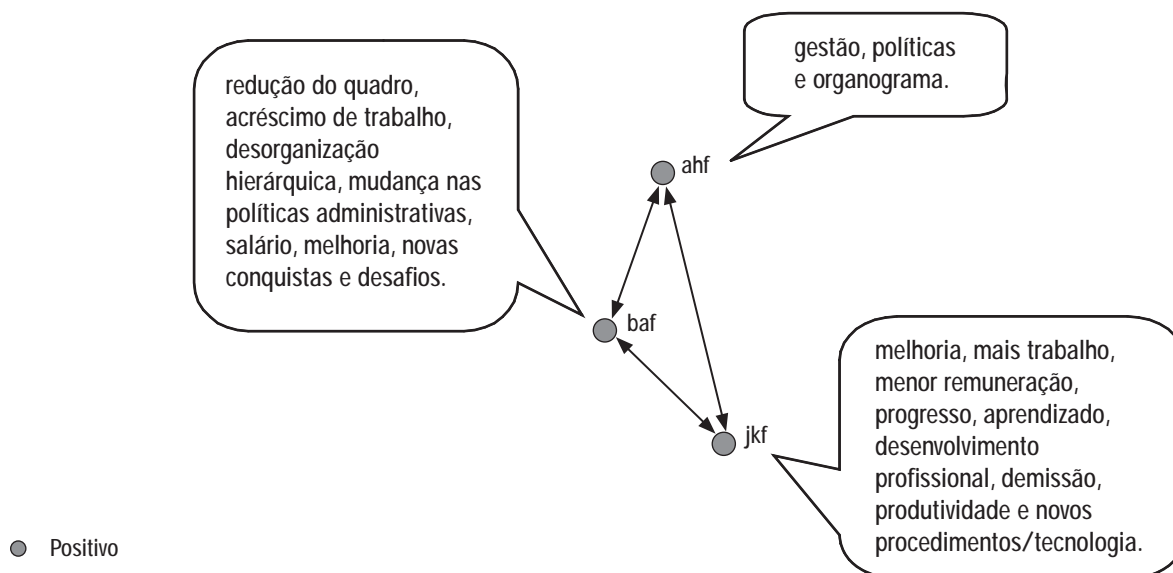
gestão, políticas e organograma.

redução do quadro, acréscimo de trabalho, desorganização hierárquica, mudança nas políticas administrativas, salário, melhoria, novas conquistas e desafios.

ahf

baf

jkf

melhoria, mais trabalho, menor remuneração, progresso, aprendizado, desenvolvimento profissional, demissão, produtividade e novos procedimentos/tecnologia.

Positivo